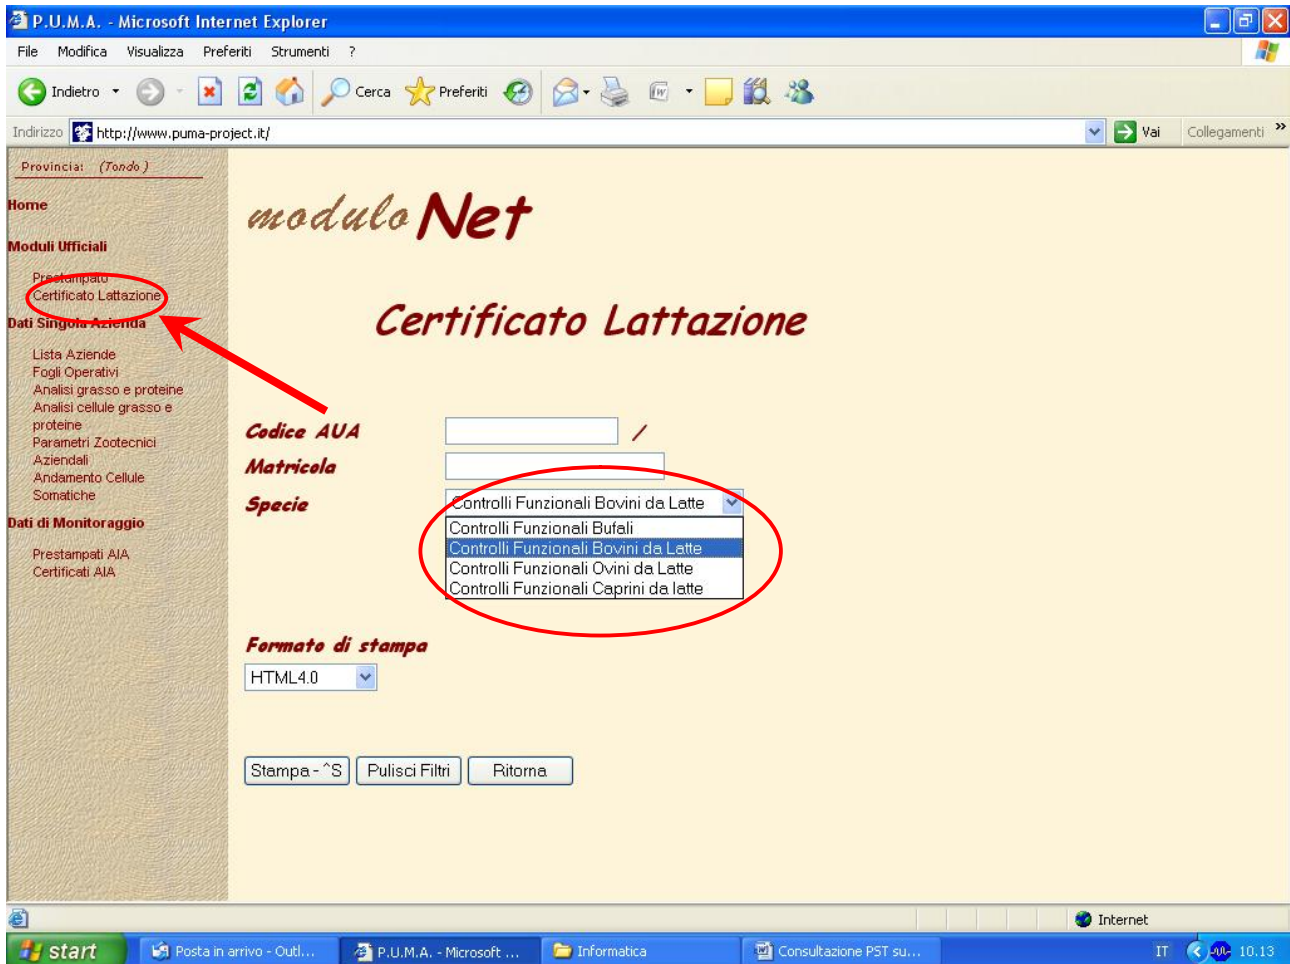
P.U.M.A. - Microsoft Internet Explorer

File Modifica Visualizza Preferiti Strumenti ?

Indietro Cerca Preferiti

Indirizzo http://www.puma-project.it/ Vai Collegamenti

Provincia: (Tondo)

Home

Moduli Ufficiali

Prestampato
Certificato Lattazione

Dati Singola Azienda

Lista Aziende
Fogli Operativi
Analisi grasso e proteine
Analisi cellule grasso e proteine
Parametri Zootecnici Aziendali
Andamento Cellule Somatiche

Dati di Monitoraggio

Prestampati AIA
Certificati AIA

modulo Net

Certificato Lattazione

Codice AUA /

Matricola

Specie Controlli Funzionali Bovini da Latte

Controlli Funzionali Bufali
Controlli Funzionali Bovini da Latte
Controlli Funzionali Ovini da Latte
Controlli Funzionali Caprini da latte

Formato di stampa

HTML4.0

Stampa - ^S Pulisci Filtri Ritorna

Internet

start Posta in arrivo - Outl... P.U.M.A. - Microsoft ... Informatica Consultazione PST su... IT 10.13